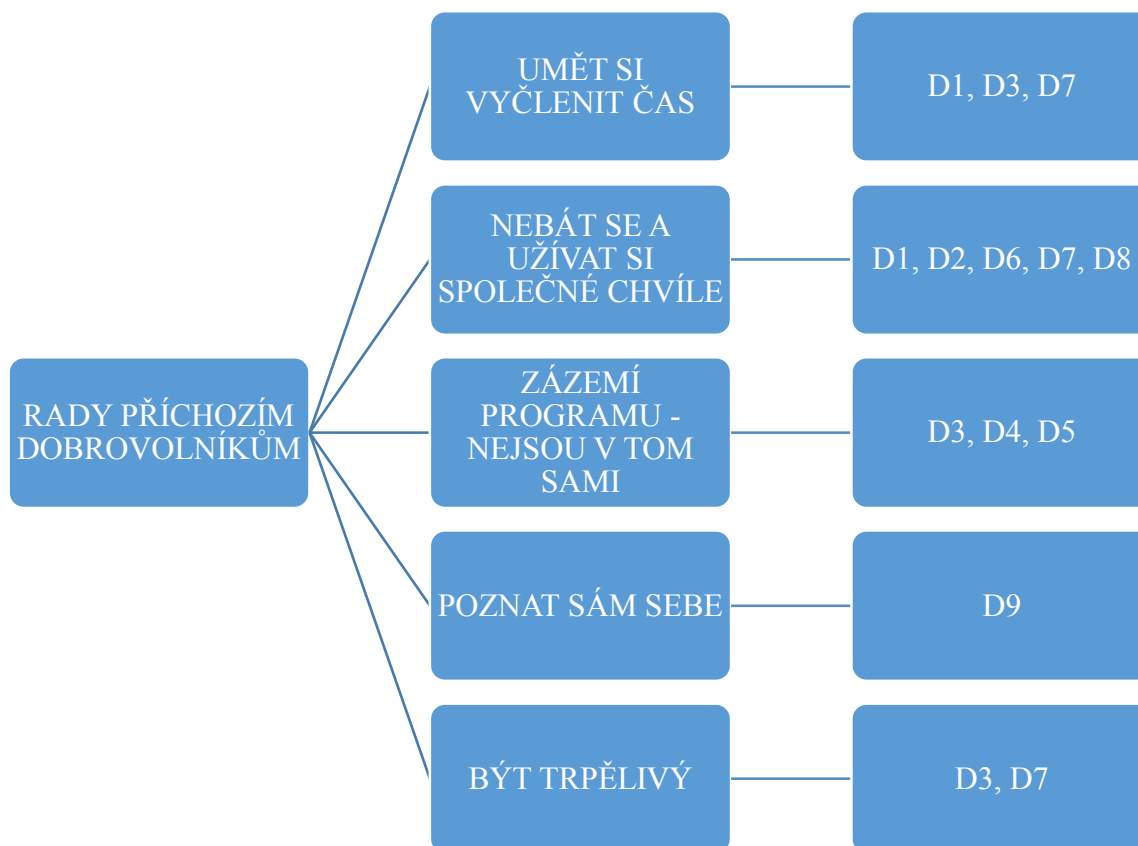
RADY PŘÍCHOZÍM DOBROVOLNÍKŮM

UMĚT SI VYČLENIT ČAS

D1, D3, D7

NEBÁT SE A UŽÍVAT SI SPOLEČNÉ CHVÍLE

D1, D2, D6, D7, D8

ZÁZEMÍ PROGRAMU - NEJSOU V TOM SAMI

D3, D4, D5

POZNAT SÁM SEBE

D9

BÝT TRPĚLIVÝ

D3, D7